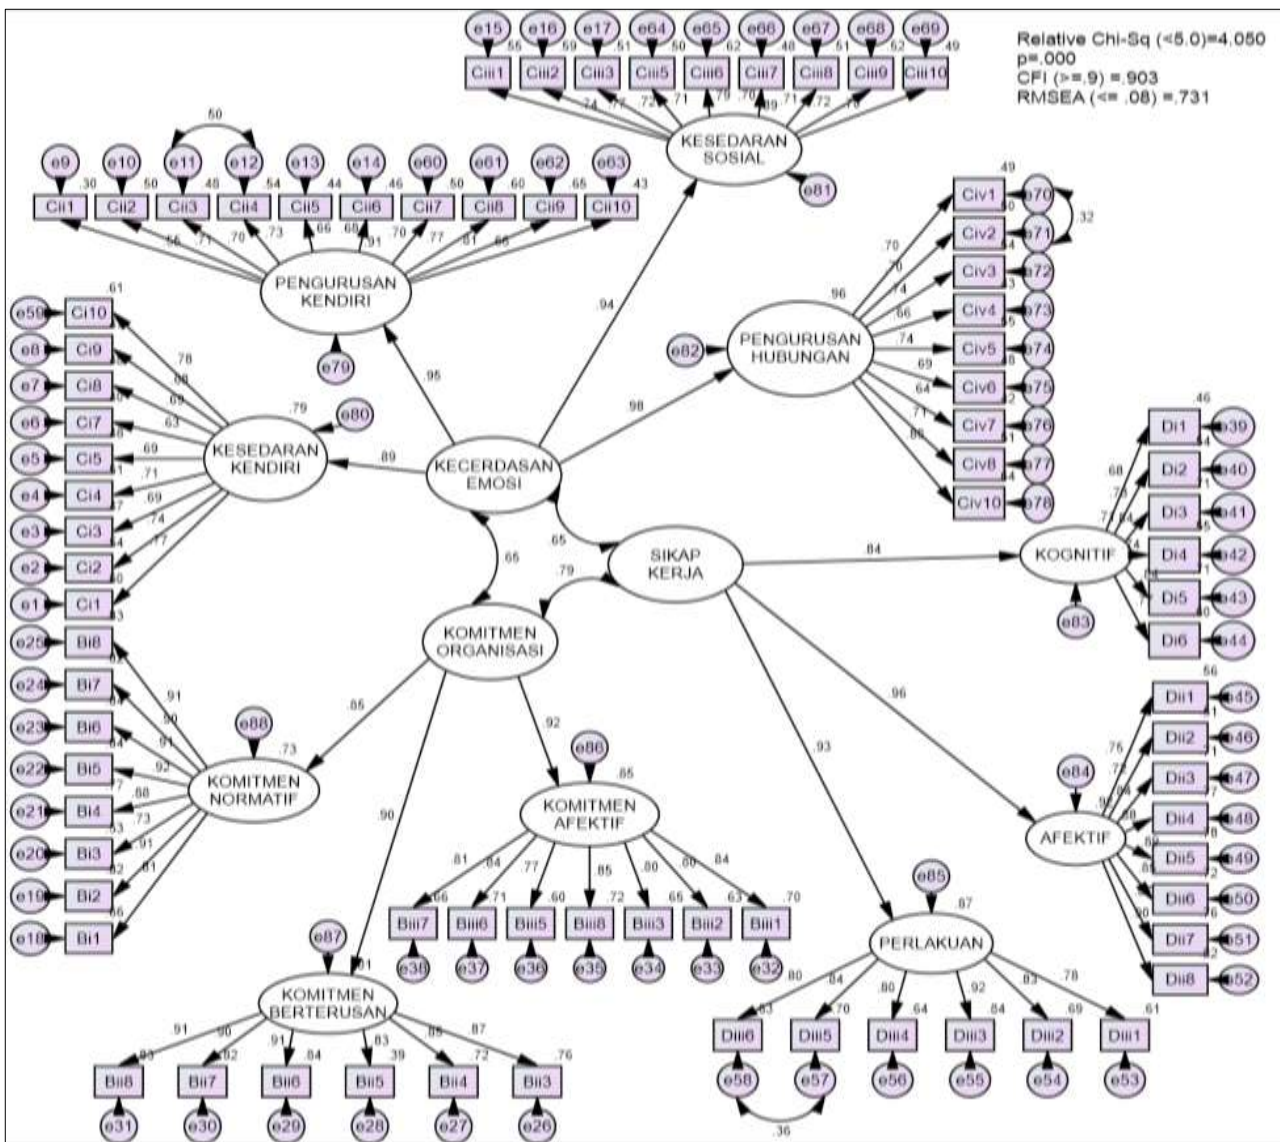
Relative Chi-Sq (<5.0)=4.050
p=.000
CFI (>=.9) =.903
RMSEA (<= .08) =.731

e15 e16 e17 e64 e65 e66 e67 e68 e69
.55 .59 .51 .50 .62 .48 .51 .52 .49
Ciii1 Ciii2 Ciii3 Ciii5 Ciii6 Ciii7 Ciii8 Ciii9 Ciii10
.74 .77 .72 .71 .79 .70 .69 .71 .72 .70
KESEDARAN SOSIAL
e81

.50
e9 e10 e11 e12 e13 e14 e60 e61 e62 e63
.30 .50 .48 .54 .44 .46 .50 .60 .65 .43
Cii1 Cii2 Cii3 Cii4 Cii5 Cii6 Cii7 Cii8 Cii9 Cii10
.55 .71 .70 .73 .66 .68 .91 .70 .77 .81 .66
PENGURUSAN KENDIRI
e79

.49
Civ1 e70
.50
Civ2 e71
.32
.54
Civ3 e72
.53
Civ4 e73
.55
Civ5 e74
.48
Civ6 e75
.42
Civ7 e76
.51
Civ8 e77
.64
Civ10 e78
.70 .70 .74 .66 .74 .69 .64 .71 .80
.96
e82
PENGURUSAN HUBUNGAN

.94
.95
.98

.61
e59 Ci10
e8 Ci9
e7 Ci8
e6 Ci7
e5 Ci5
e4 Ci4
e3 Ci3
e2 Ci2
e1 Ci1
.78 .80 .69 .63 .69 .71 .69 .74 .77
.79
e80
KESEDARAN KENDIRI
.89
KECERDASAN EMOSI

.46
Di1 e39
.54
Di2 e40
.51
Di3 e41
.55
Di4 e42
.51
Di5 e43
.50
Di6 e44
.68 .73 .73 .74 .74 .71
KOGNITIF
e83

.65
.65
SIKAP KERJA
.84
.79
KOMITMEN ORGANISASI

e25 Bi8
e24 Bi7
e23 Bi6
e22 Bi5
e21 Bi4
e20 Bi3
e19 Bi2
e18 Bi1
.83 .82 .81 .84 .77 .53 .82 .66
.91 .90 .91 .92 .88 .73 .91 .81
e88
.73
KOMITMEN NORMATIF
.85

.92
e86
.85
KOMITMEN AFEKTIF
.81 .84 .77 .85 .80 .80 .84
.66 .71 .60 .72 .65 .63 .70
Biii7 Biii6 Biii5 Biii8 Biii3 Biii2 Biii1
e38 e37 e36 e35 e34 e33 e32

.90
e87
.81
KOMITMEN BERTERUSAN
.91 .90 .91 .85 .85 .87
.83 .82 .84 .83 .39 .72 .76
Bii8 Bii7 Bii6 Bii5 Bii4 Bii3
e31 e30 e29 e28 e27 e26

.96
.56
Dii1 e45
.51
Dii2 e46
.51
Dii3 e47
.57
Dii4 e48
.58
Dii5 e49
.52
Dii6 e50
.56
Dii7 e51
.52
Dii8 e52
.75 .72 .90 .86 .80 .80 .80 .80
e84
AFEKTIF

.93
e85
.87
PERLAKUAN
.80 .84 .80 .92 .83 .78
.83 .70 .64 .84 .69 .61
Diii6 Diii5 Diii4 Diii3 Diii2 Diii1
e58 e57 e56 e55 e54 e53
.36